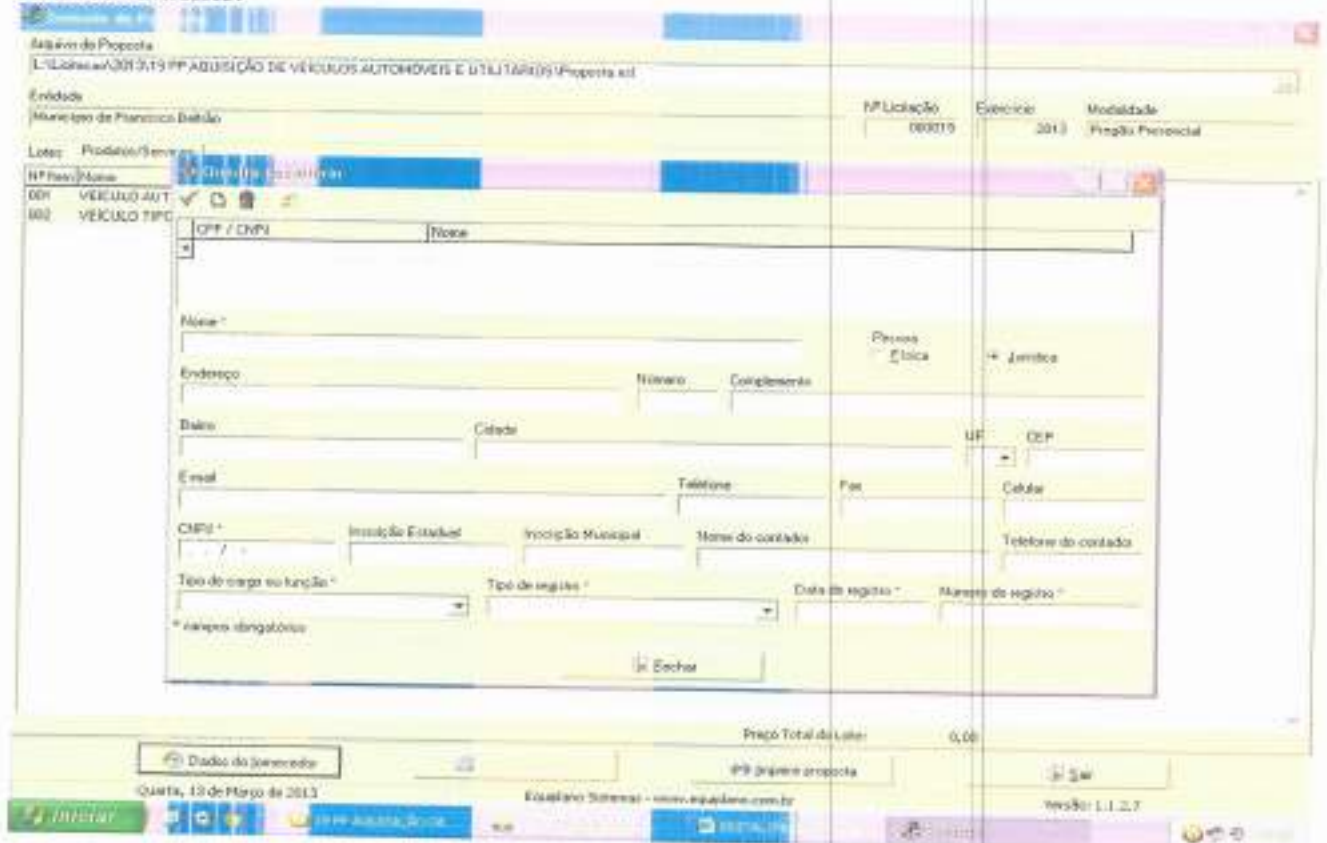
Arquivo da Proposta
L:\Licitacao\2013\19 PP AQUISIÇÃO DE VEÍCULOS AUTOMÓVEIS E UTILITÁRIOS\Proposta.ecl

Entidade
Município de Francisco Beltrão

Nº Licitação
000019

Exercício
2013

Modalidade
Pregão Presencial

Lotes Produtos/Serviços

Nº Item Nome
001 VEÍCULO AUT
002 VEÍCULO TIPO

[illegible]

CPF / CNPJ
Nome

Nome *

Pessoa
Física
Jurídica

Endereço
Número
Complemento

Bairro
Cidade
UF
CEP

E-mail
Telefone
Fax
Celular

CNPJ *
Inscrição Estadual
Inscrição Municipal
Nome do contato
Telefone do contato

Tipo de cargo ou função *
Tipo de registro *
Data do registro *
Número do registro *

* campos obrigatórios

Fechar

Preço Total do Lote: 0,00

Dados do fornecedor
Imprimir proposta
Sair

Quarta, 13 de Março de 2013
Equiplano Sistemas - www.equiplano.com.br
Versão: 1.1.2.7

Iniciar
19 PP AQUISIÇÃO DE
EDITAL